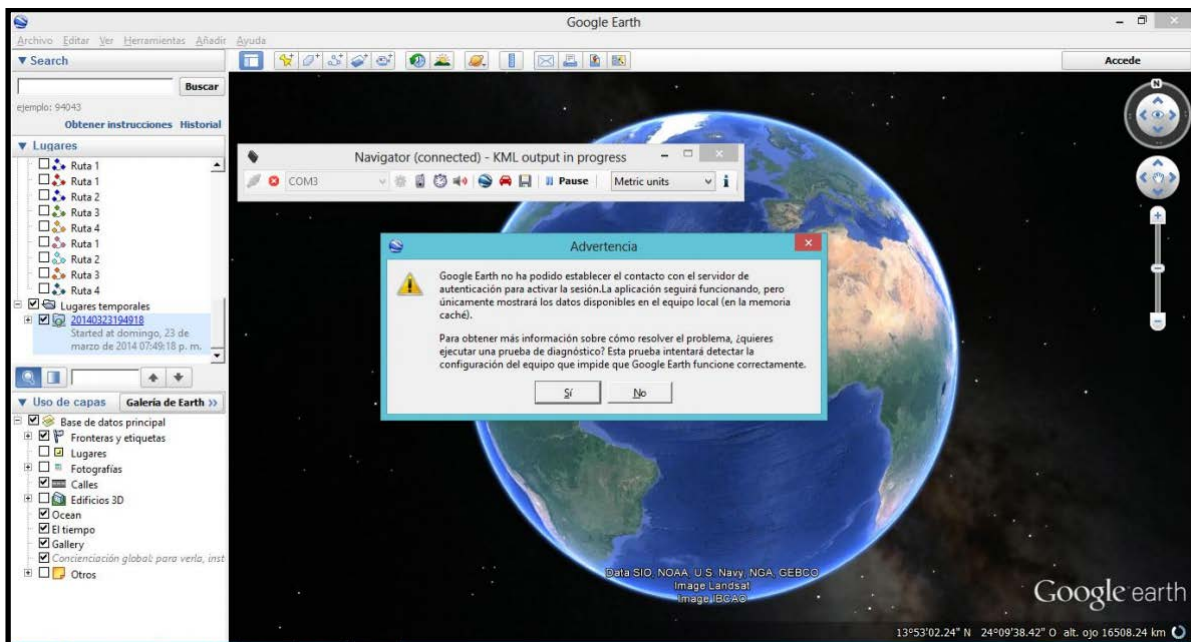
Google Earth

Archivo Editar Ver Herramientas Añadir Ayuda

Accede

▼ Search

Buscar

ejemplo: 94043

Obtener instrucciones Historial

▼ Lugares

Ruta 1
Ruta 1
Ruta 2
Ruta 3
Ruta 4
Ruta 1
Ruta 2
Ruta 3
Ruta 4
Lugares temporales
20140323194918
Started at domingo, 23 de marzo de 2014 07:49:18 p. m.

▼ Uso de capas Galería de Earth »

Base de datos principal
Fronteras y etiquetas
Lugares
Fotografías
Calles
Edificios 3D
Ocean
El tiempo
Gallery
Concienciación global: para verla, inst
Otros

Navigator (connected) - KML output in progress

COM3 Pause Metric units

Advertencia

Google Earth no ha podido establecer el contacto con el servidor de autenticación para activar la sesión.La aplicación seguirá funcionando, pero únicamente mostrará los datos disponibles en el equipo local (en la memoria caché).

Para obtener más información sobre cómo resolver el problema, ¿quieres ejecutar una prueba de diagnóstico? Esta prueba intentará detectar la configuración del equipo que impide que Google Earth funcione correctamente.

Sí No

Data SIO, NOAA, U.S. Navy, NGA, GEBCO
Image Landsat
Image IBCAO

Google earth

13°53'02.24" N 24°09'38.42" O alt. ojo 16508.24 km